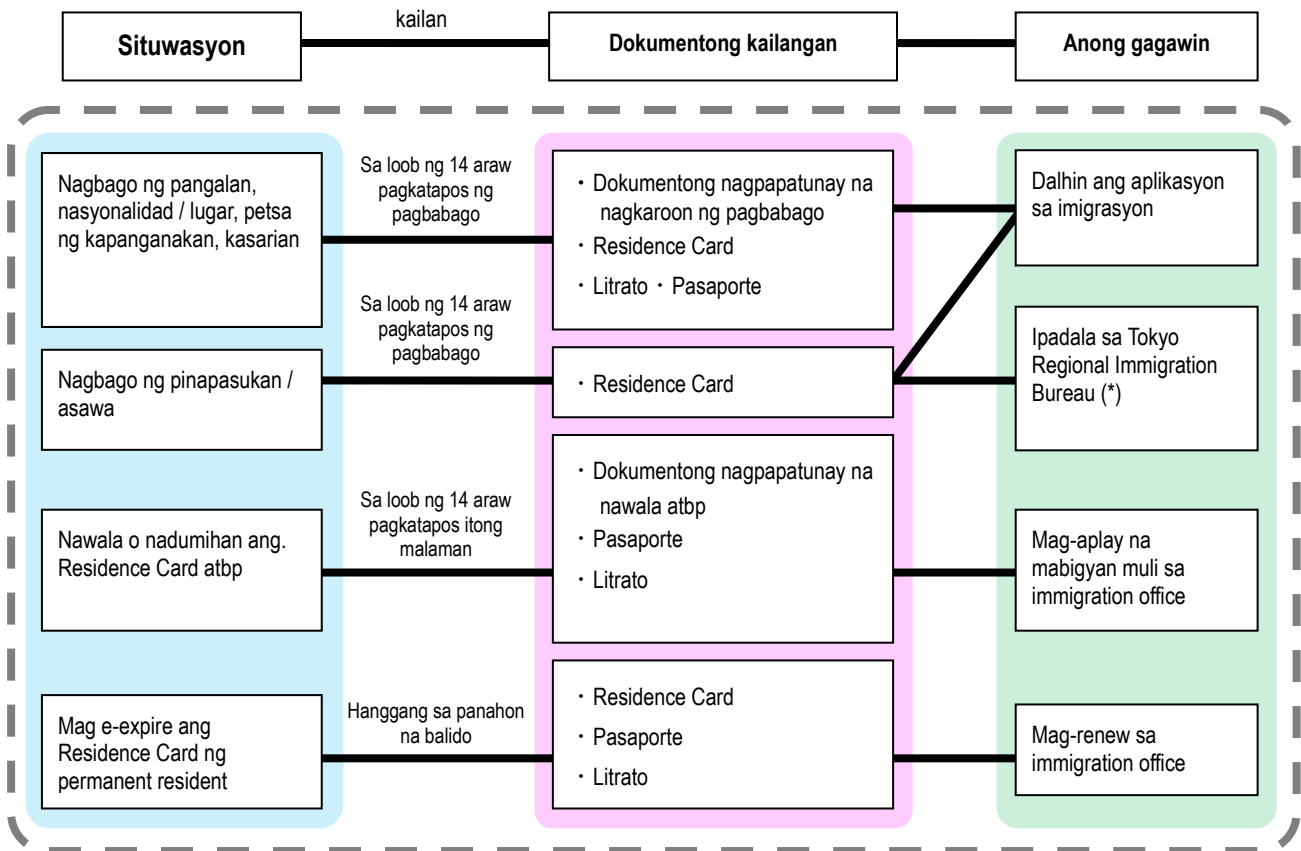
Situwasyon

kailan

Dokumentong kailangan

Anong gagawin

Nagbago ng pangalan, nasyonalidad / lugar, petsa ng kapanganakan, kasarian

Sa loob ng 14 araw pagkatapos ng pagbabago

・Dokumentong nagpapatunay na nagkaroon ng pagbabago
・Residence Card
・Litrato ・Pasaporte

Nagbago ng pinapasukan / asawa

Sa loob ng 14 araw pagkatapos ng pagbabago

・Residence Card

Nawala o nadumihan ang. Residence Card atbp

Sa loob ng 14 araw pagkatapos itong malaman

・Dokumentong nagpapatunay na nawala atbp
・Pasaporte
・Litrato

Mag e-expire ang Residence Card ng permanent resident

Hanggang sa panahon na balido

・Residence Card
・Pasaporte
・Litrato

Dalhin ang aplikasyon sa imigrasyon

Ipadala sa Tokyo Regional Immigration Bureau (*)

Mag-aplay na mabigyan muli sa immigration office

Mag-renew sa immigration office